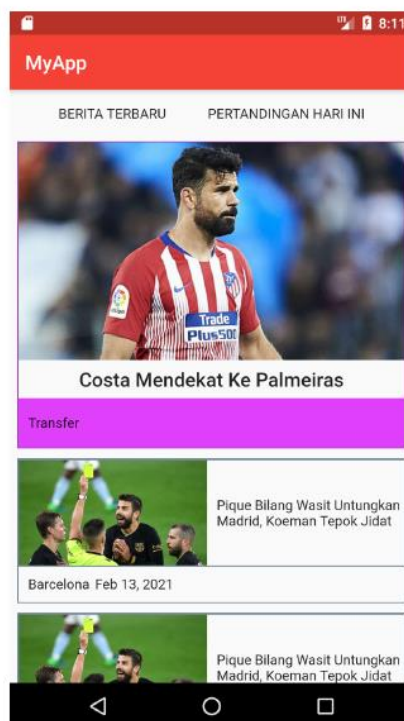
8:11

MyApp

BERITA TERBARU

PERTANDINGAN HARI INI

Trade Plus500

Costa Mendekat Ke Palmeiras

Transfer

Pique Bilang Wasit Untungkan Madrid, Koeman Tepok Jidat

Barcelona Feb 13, 2021

Pique Bilang Wasit Untungkan Madrid, Koeman Tepok Jidat